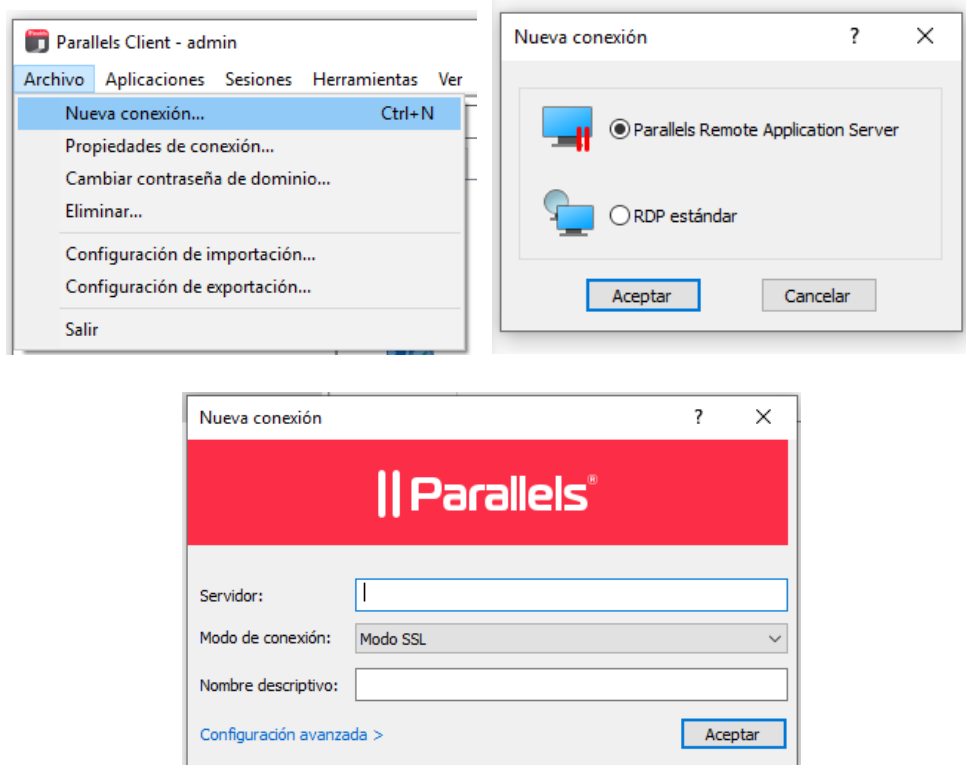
Parallels Client - admin

Archivo Aplicaciones Sesiones Herramientas Ver

Nueva conexión... Ctrl+N
Propiedades de conexión...
Cambiar contraseña de dominio...
Eliminar...
Configuración de importación...
Configuración de exportación...
Salir

Nueva conexión ? ✕

Parallels Remote Application Server
RDP estándar

Aceptar Cancelar

Nueva conexión ? ✕

|| Parallels®

Servidor:
Modo de conexión: Modo SSL
Nombre descriptivo:

Configuración avanzada >

Aceptar